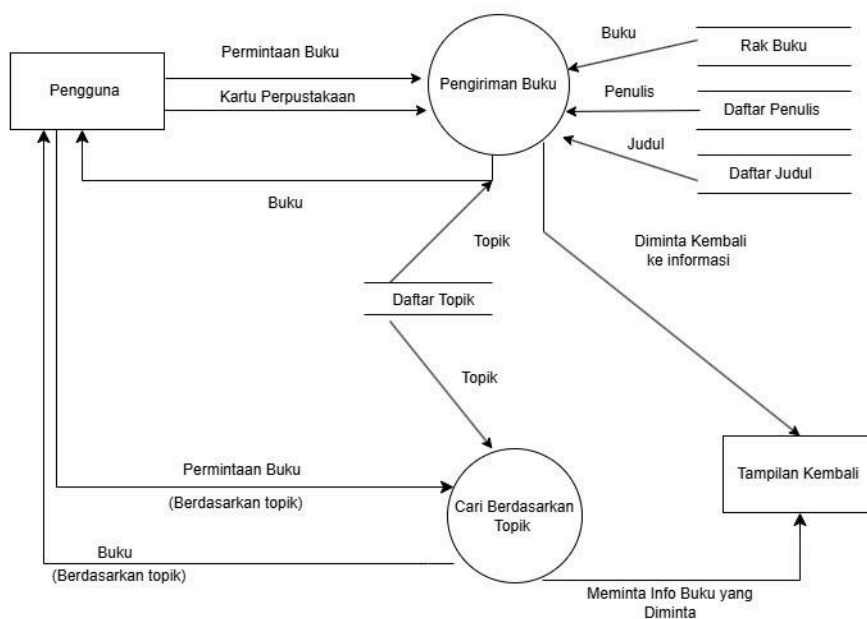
Pengguna

Permintaan Buku

Kartu Perpustakaan

Pengiriman Buku

Buku

Rak Buku

Penulis

Daftar Penulis

Judul

Daftar Judul

Buku

Topik

Diminta Kembali ke informasi

Daftar Topik

Topik

Permintaan Buku

(Berdasarkan topik)

Cari Berdasarkan Topik

Tampilan Kembali

Buku

(Berdasarkan topik)

Meminta Info Buku yang Diminta